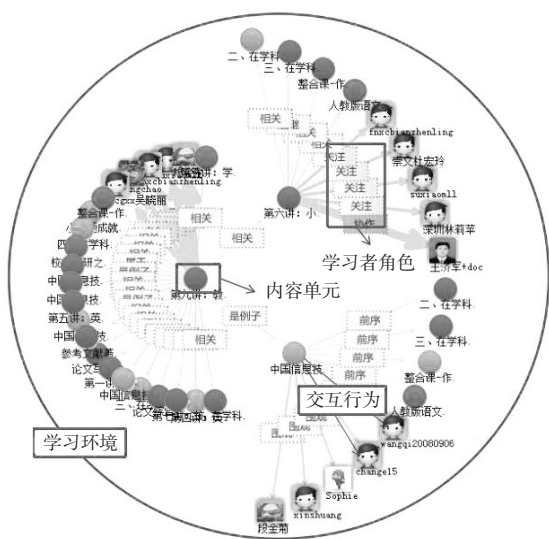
二、在学科
三、在学科
整合课-作
人教版语文
相关
fnxcbianzhenling
关注
崇文杜宏玲
关注
suxiaoml1
关注
第六讲：小
协作
深圳林莉萍
学习者角色
王济军+doc
二、在学科
三、在学科
xcbianzhenling
ngchao
Sgcx吴晓丽
第六讲：学
相关
相关
整合课-作
四
校
中国
中国
第五讲：英
中国
参考文献
论文
第一
中国
二、论文
第六讲：教
内容单元
是例子
相关
前序
前序
前序
前序
中国信息技
整合课-作
交互行为
人教版语文
wangqi20080906
change15
Sophie
xinxhuang
孙金菊
学习环境